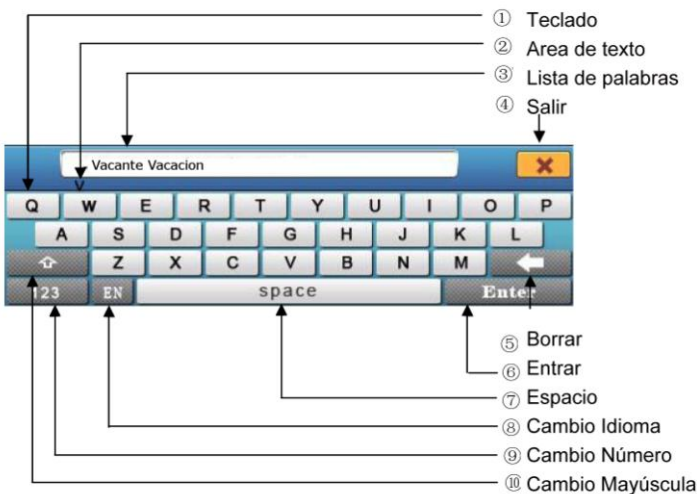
① Teclado
② Area de texto
③ Lista de palabras
④ Salir

Vacante Vacacion

Q W E R T Y U I O P
A S D F G H J K L
Z X C V B N M
123 EN space Enter

⑤ Borrar
⑥ Entrar
⑦ Espacio
⑧ Cambio Idioma
⑨ Cambio Número
⑩ Cambio Mayúscula